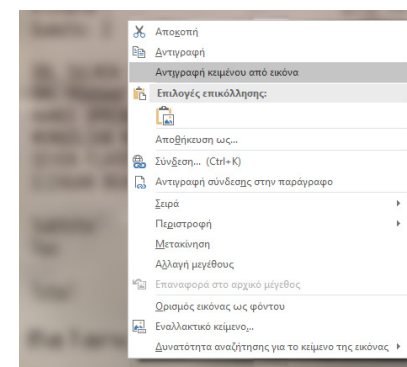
Αποκοπή
Αντιγραφή
Αντιγραφή κειμένου από εικόνα
Επιλογές επικόλλησης:
Αποθήκευση ως...
Σύνδεση... (Ctrl+K)
Αντιγραφή σύνδεσης στην παράγραφο
Σειρά
Περιστροφή
Μετακίνηση
Αλλαγή μεγέθους
Επαναφορά στο αρχικό μέγεθος
Ορισμός εικόνας ως φόντου
Εναλλακτικό κείμενο...
Δυνατότητα αναζήτησης για το κείμενο της εικόνας